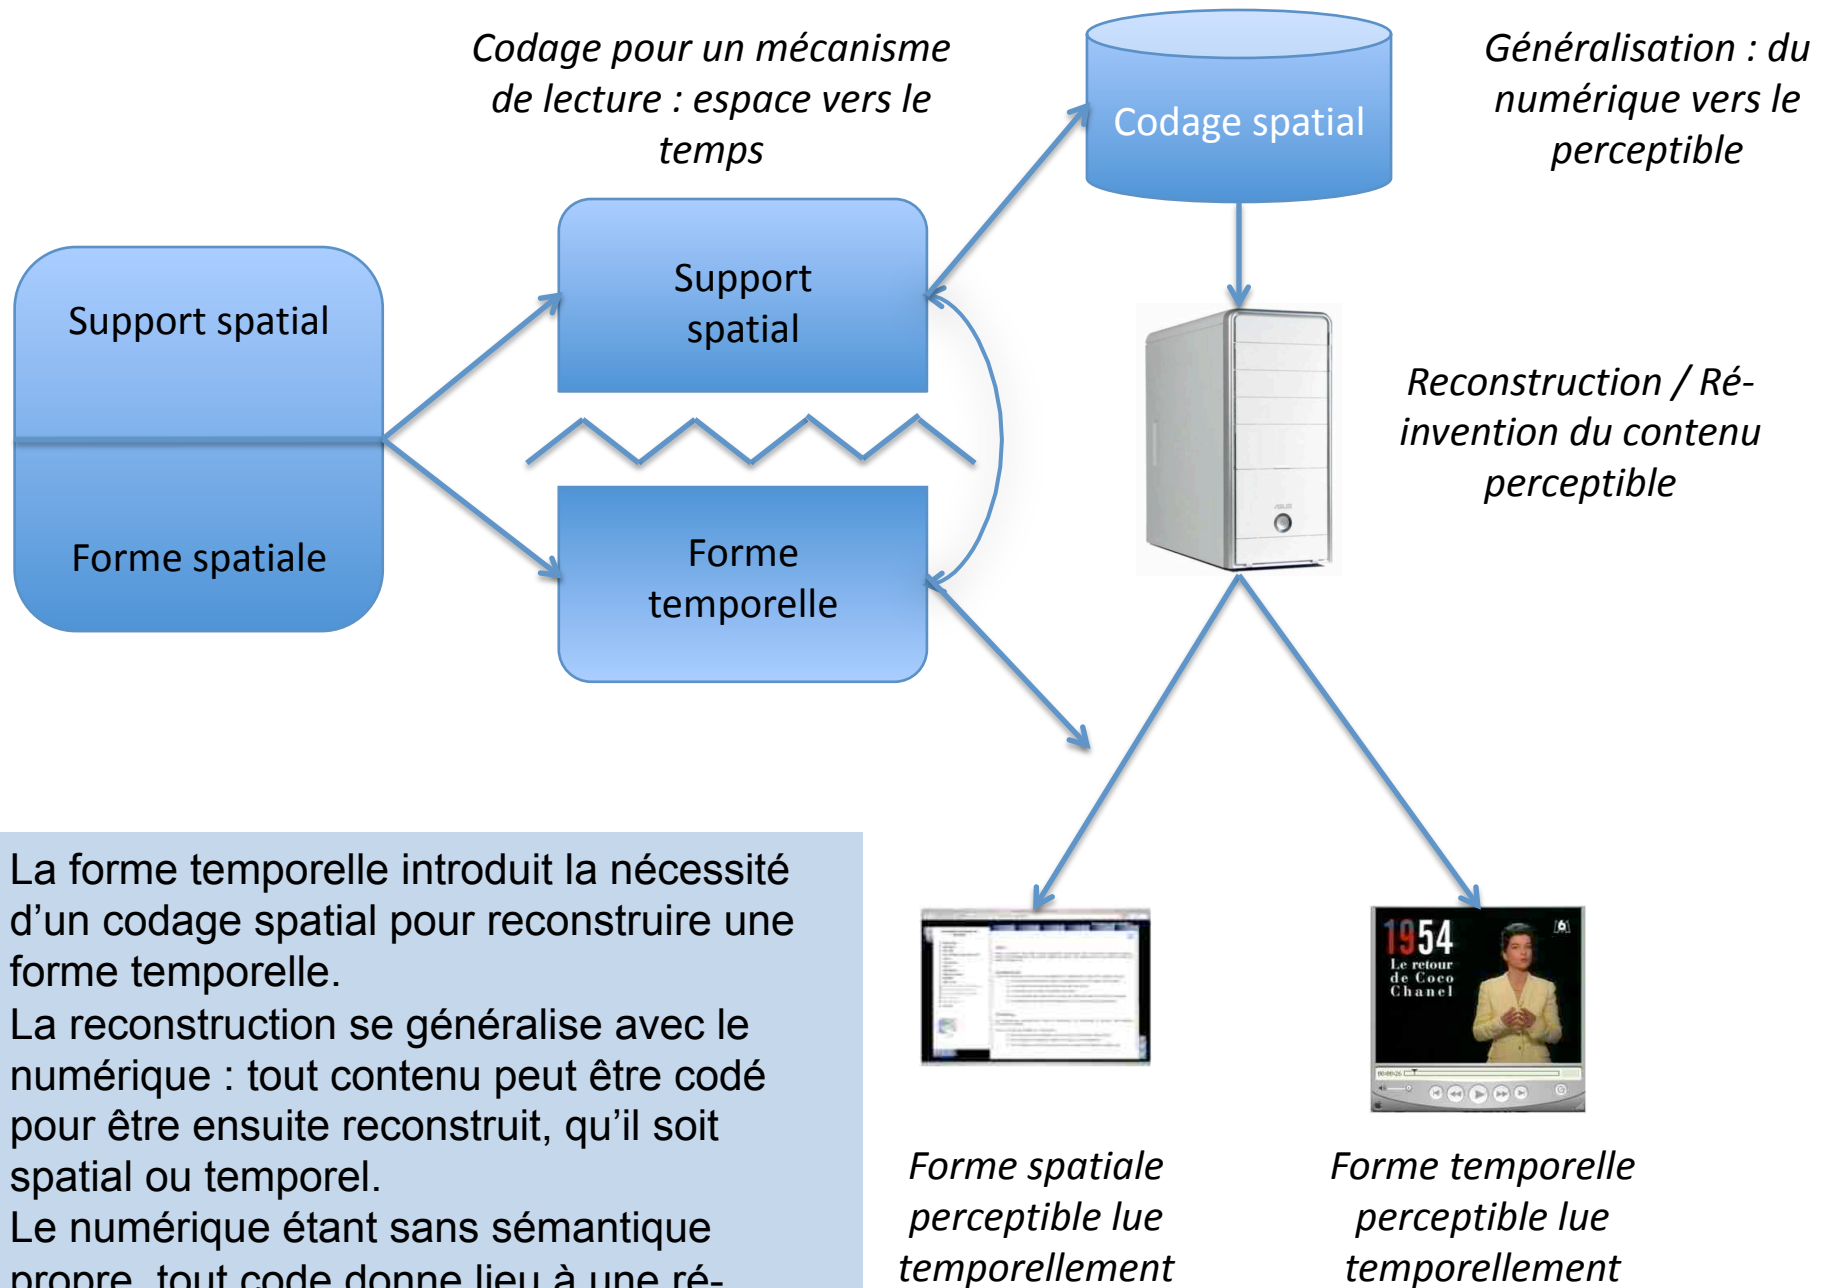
Codage pour un mécanisme de lecture : espace vers le temps

Codage spatial

Généralisation : du numérique vers le perceptible

Support spatial

Forme spatiale

Support spatial

Forme temporelle

Reconstruction / Ré-invention du contenu perceptible

1954
Le retour de Coco Chanel

Forme spatiale perceptible lue temporellement

Forme temporelle perceptible lue temporellement

La forme temporelle introduit la nécessité d'un codage spatial pour reconstruire une forme temporelle.
La reconstruction se généralise avec le numérique : tout contenu peut être codé pour être ensuite reconstruit, qu'il soit spatial ou temporel.
Le numérique étant sans sémantique propre, tout code donne lieu à une ré-